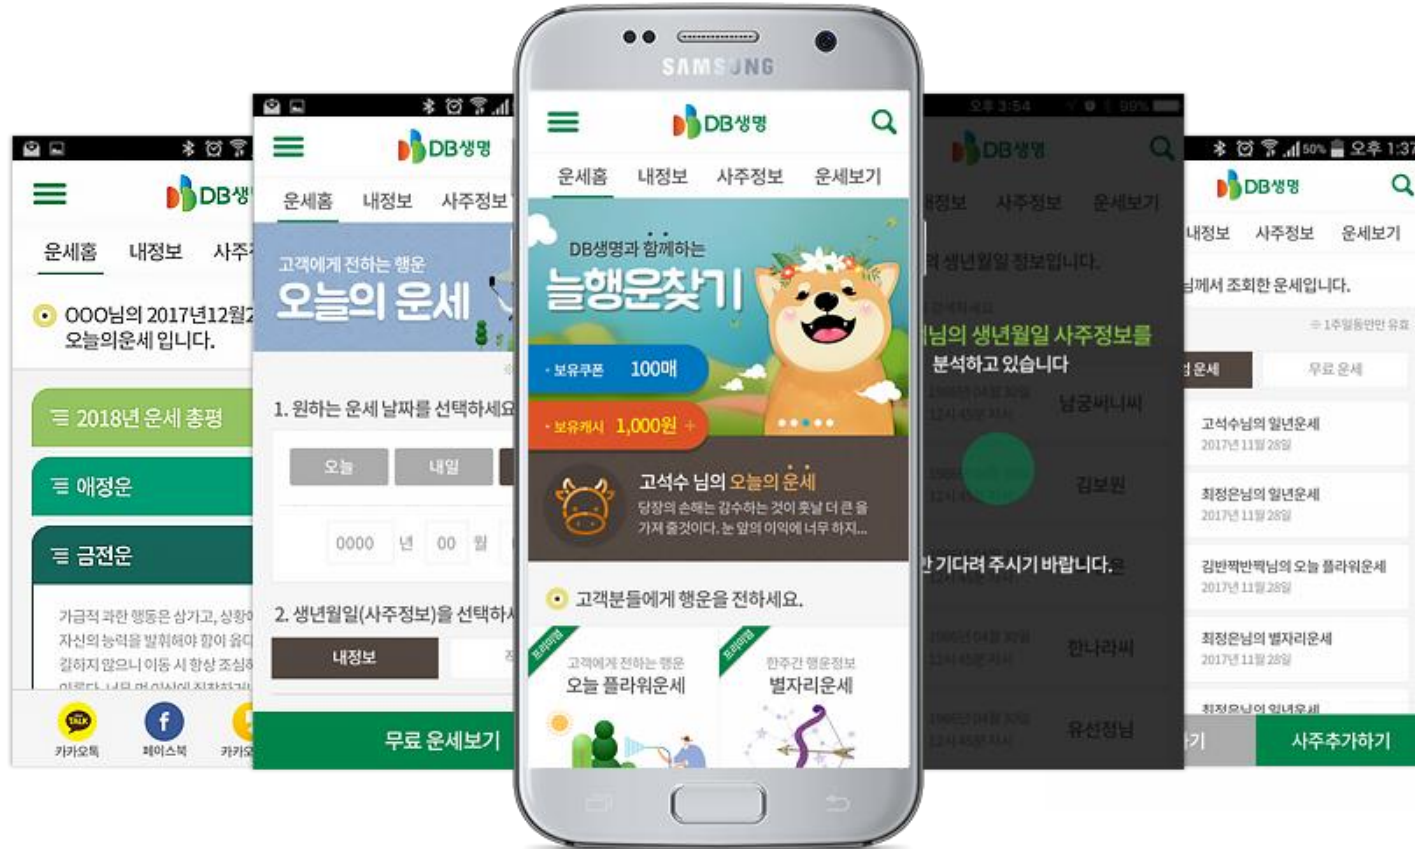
DB생명
운세홈 내정보 사주
OOO님의 2017년12월2
오늘의운세 입니다.
2018년 운세 총평
애정운
금전운
가급적 과한 행동은 삼가고, 상황
자신의 능력을 발휘해야 할 이 유
길하지 않으니 이동 시 항상 조심
카카오톡 페이스북 카카오

DB생명
운세홈 내정보 사주정보
고객에게 전하는 행운
오늘의 운세
1. 원하는 운세 날짜를 선택하세요
오늘 내일
0000 년 00 월
2. 생년월일(사주정보)을 선택하
내정보
무료 운세보기

SAMSUNG
DB생명
운세홈 내정보 사주정보 운세보기
DB생명과 함께하는
늘행운찾기
보유쿠폰 100매
보유캐시 1,000원 +
고석수 님의 오늘의 운세
당장의 손해는 감수하는 것이 훗날 더 큰 을 가져 줄것이다. 눈 앞의 이익에 너무 하지...
고객분들에게 행운을 전하세요.
프리미엄
고객에게 전하는 행운
오늘 플라워운세
프리미엄
한주간 행운정보
별자리운세

오후 3:54 99%
DB생명
내정보 사주정보 운세보기
님의 생년월일 정보입니다.
님의 생년월일 사주정보를
분석하고 있습니다
남궁써니씨
김보원
만 기다려 주시기 바랍니다.
한나라씨
유선정님

50% 오후 1:37
DB생명
내정보 사주정보 운세보기
님께서 조회한 운세입니다.
※1주일동안만 유효
운세 무료 운세
고석수님의 일년운세
2017년 11월 28일
최정은님의 일년운세
2017년 11월 28일
김반짝반짝님의 오늘 플라워운세
2017년 11월 28일
최정은님의 별자리운세
2017년 11월 28일
최정은님의 일년운세
하기 사주추가하기